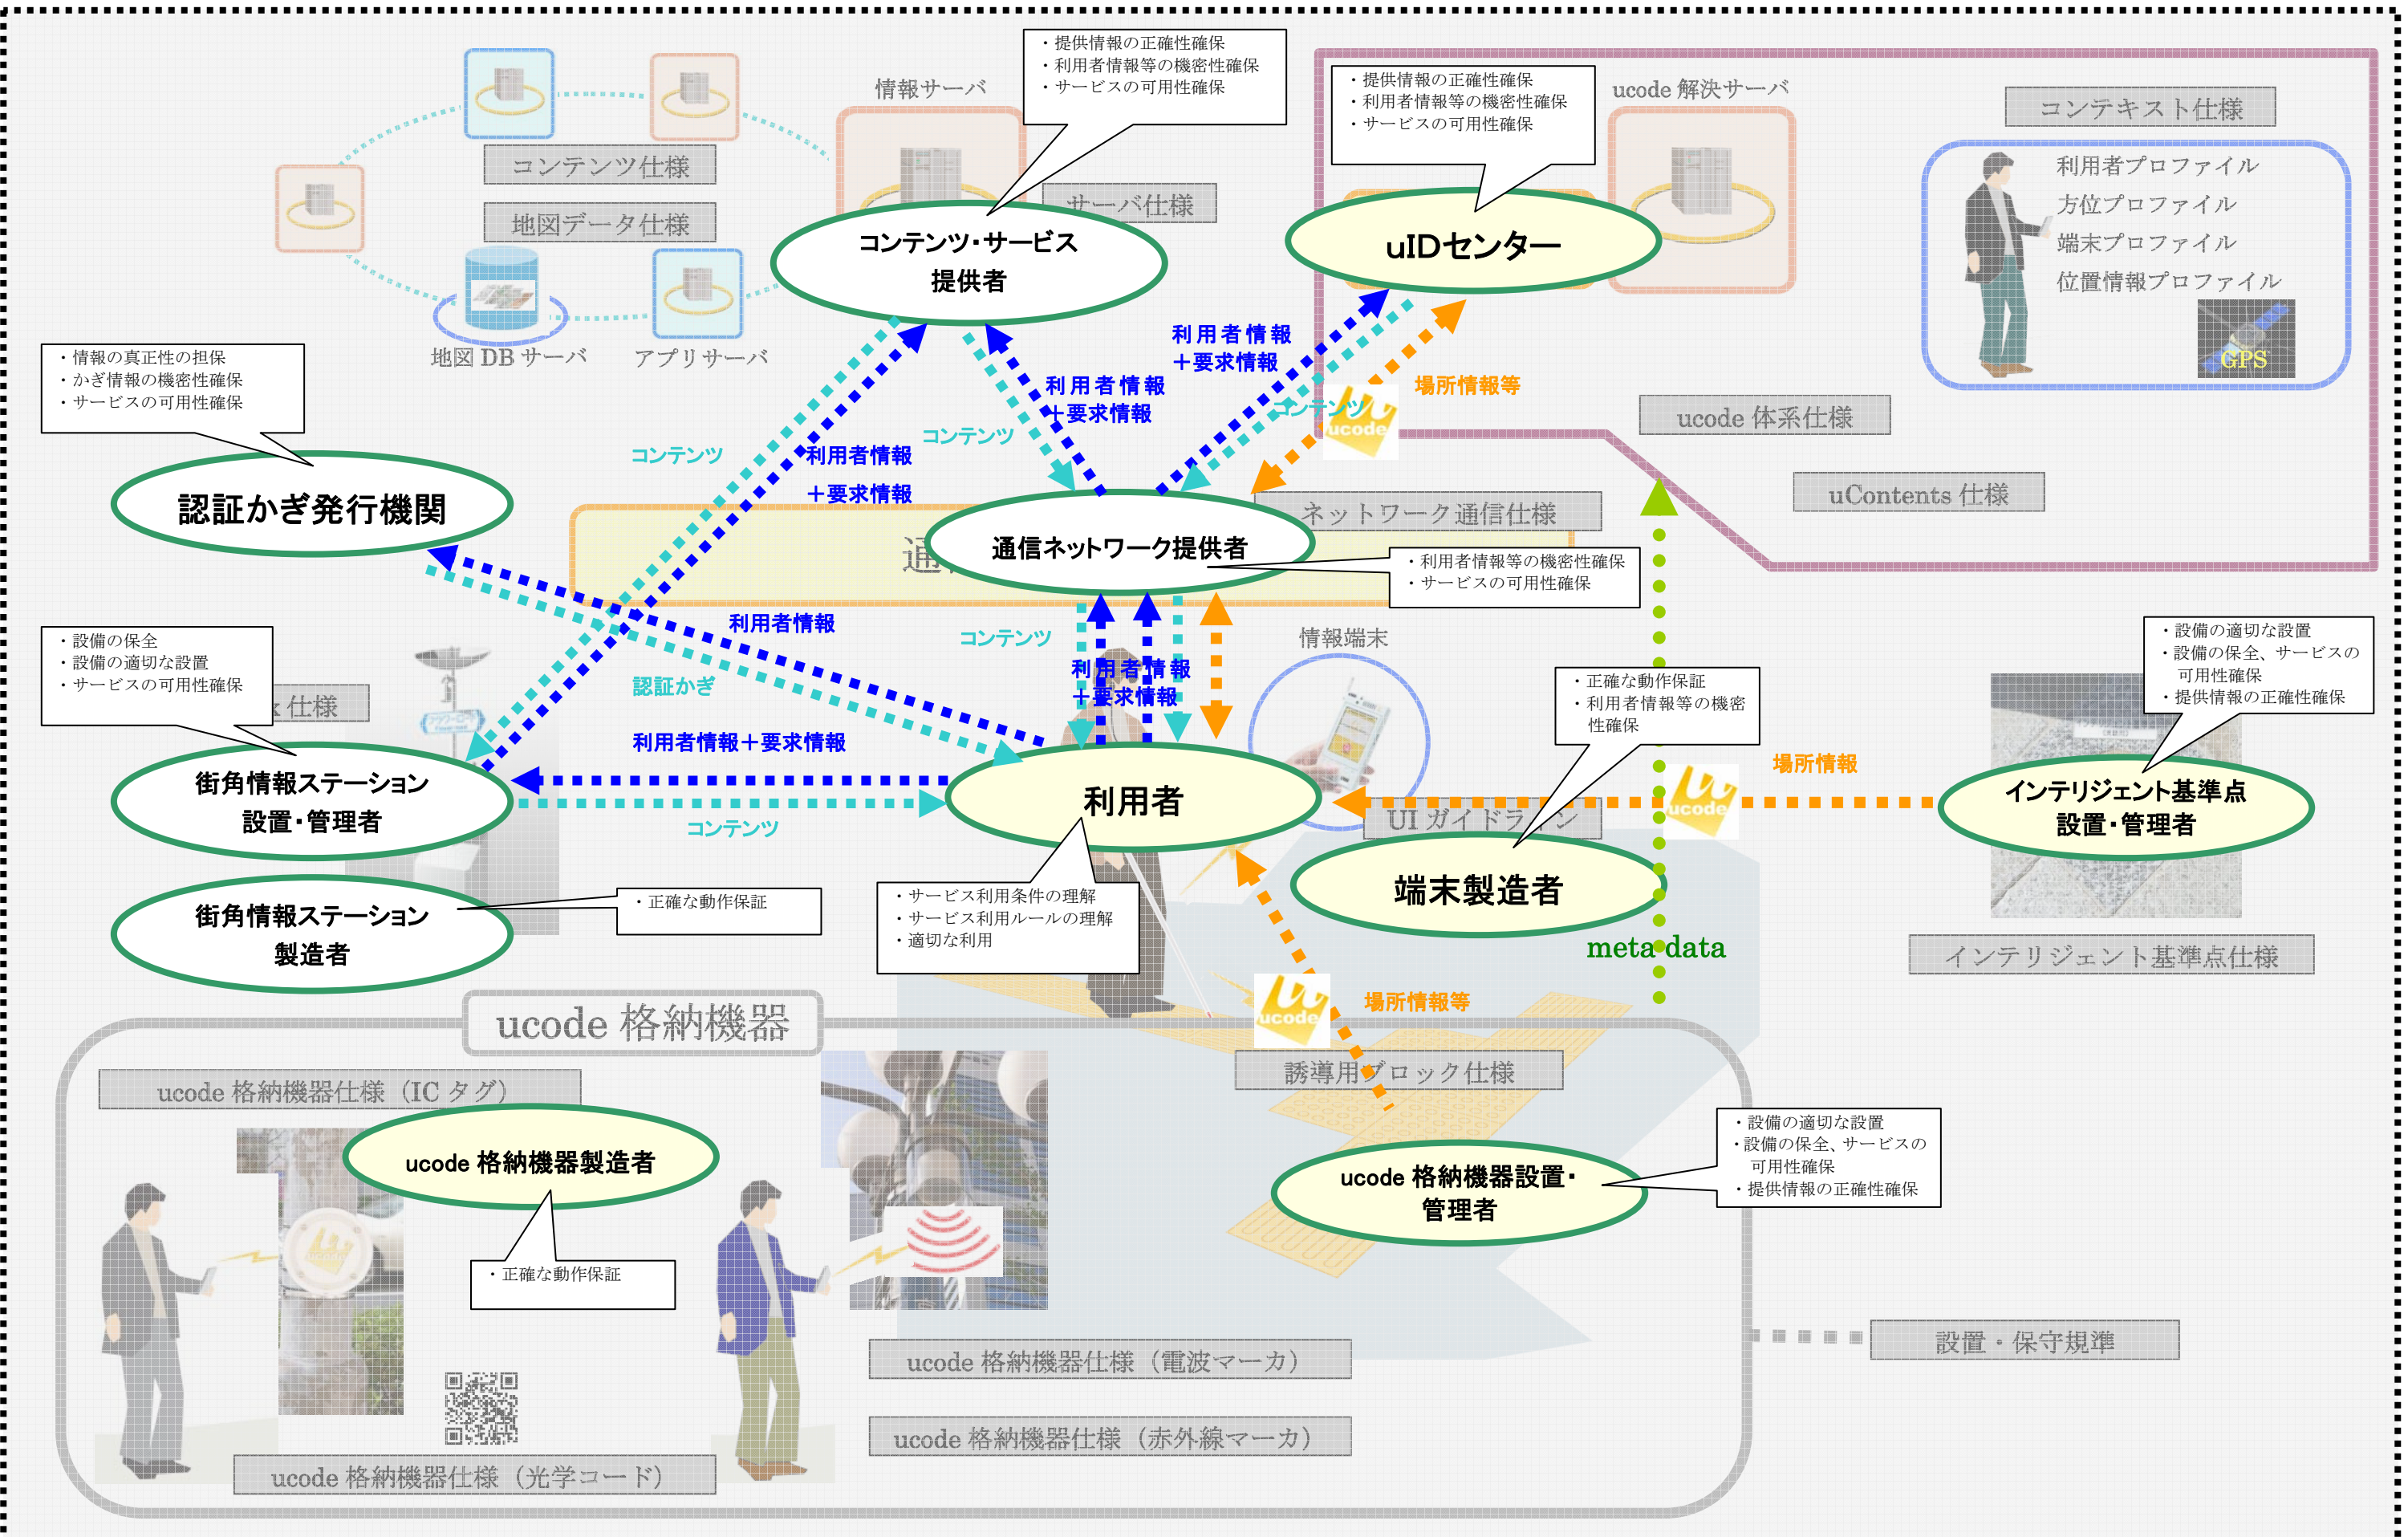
・提供情報の正確性確保
・利用者情報等の機密性確保
・サービスの可用性確保

情報サーバ

コンテンツ仕様

地図データ仕様

サーバ仕様

地図 DB サーバ

アプリサーバ

コンテンツ･サービス提供者

・提供情報の正確性確保
・利用者情報等の機密性確保
・サービスの可用性確保

ucode 解決サーバ

uIDセンター

コンテキスト仕様

利用者プロファイル
方位プロファイル
端末プロファイル
位置情報プロファイル

GPS

ucode 体系仕様

uContents 仕様

・情報の真正性の担保
・かぎ情報の機密性確保
・サービスの可用性確保

認証かぎ発行機関

コンテンツ

利用者情報
＋要求情報

コンテンツ

利用者情報
＋要求情報

利用者情報
＋要求情報

コンテンツ

場所情報等

ネットワーク通信仕様

通信ネットワーク提供者

・利用者情報等の機密性確保
・サービスの可用性確保

利用者情報

認証かぎ

コンテンツ

利用者情報
＋要求情報

情報端末

・設備の保全
・設備の適切な設置
・サービスの可用性確保

仕様

街角情報ステーション設置･管理者

利用者情報＋要求情報

コンテンツ

利用者

・正確な動作保証
・利用者情報等の機密性確保

UI ガイドライン

場所情報

・設備の適切な設置
・設備の保全、サービスの可用性確保
・提供情報の正確性確保

インテリジェント基準点設置･管理者

端末製造者

meta data

インテリジェント基準点仕様

街角情報ステーション製造者

・正確な動作保証

・サービス利用条件の理解
・サービス利用ルールの理解
・適切な利用

場所情報等

ucode 格納機器

ucode 格納機器仕様（IC タグ）

ucode 格納機器製造者

・正確な動作保証

誘導用ブロック仕様

ucode 格納機器設置･管理者

・設備の適切な設置
・設備の保全、サービスの可用性確保
・提供情報の正確性確保

ucode 格納機器仕様（電波マーカ）

ucode 格納機器仕様（赤外線マーカ）

ucode 格納機器仕様（光学コード）

設置・保守規準